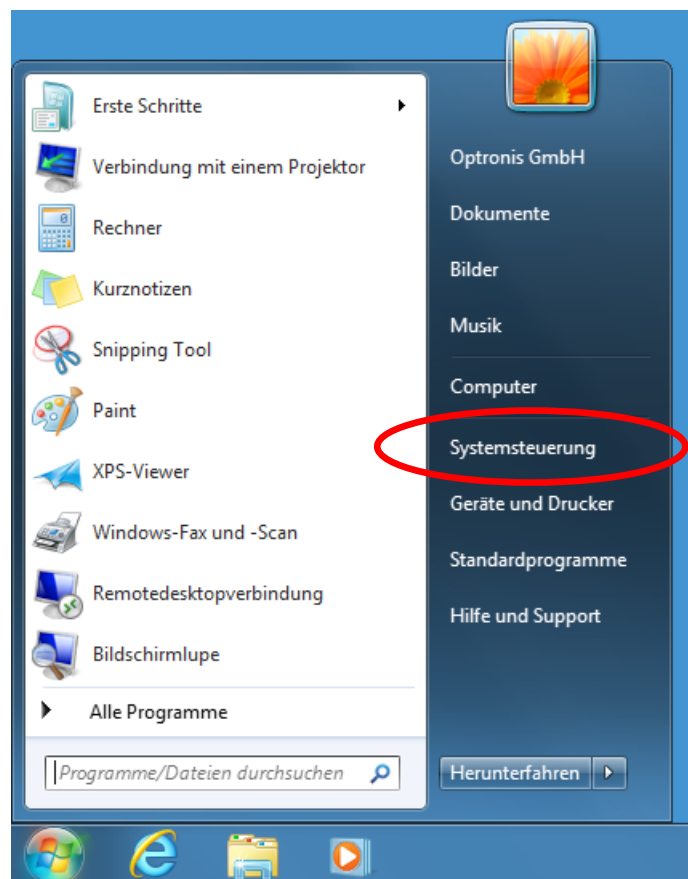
Erste Schritte
Verbindung mit einem Projektor
Rechner
Kurznotizen
Snipping Tool
Paint
XPS-Viewer
Windows-Fax und -Scan
Remotedesktopverbindung
Bildschirmlupe
Alle Programme
Programme/Dateien durchsuchen

Optronis GmbH
Dokumente
Bilder
Musik
Computer
Systemsteuerung
Geräte und Drucker
Standardprogramme
Hilfe und Support
Herunterfahren